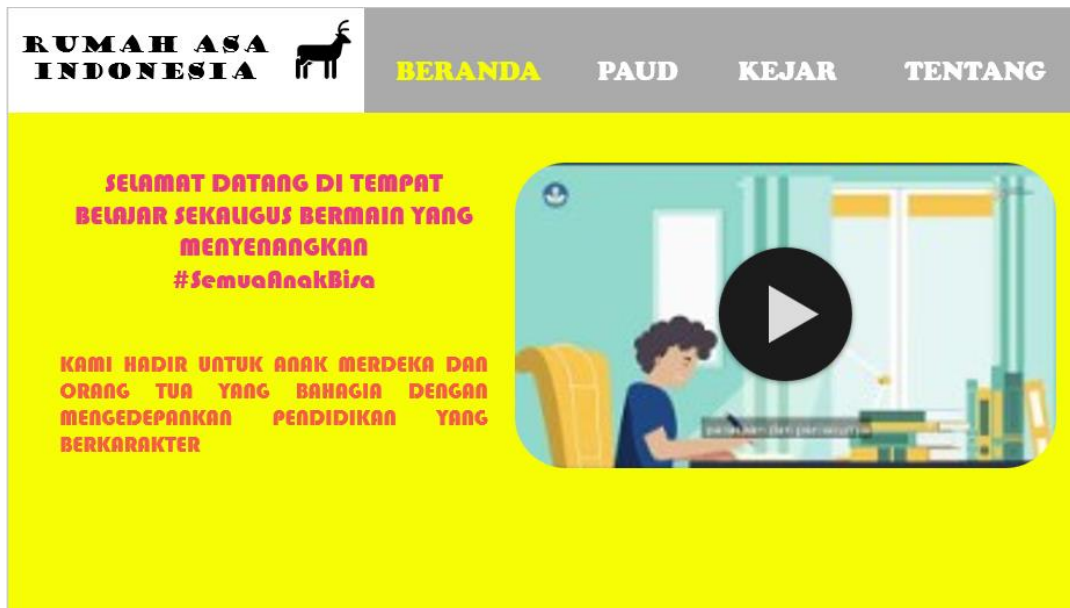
RUMAH ASA INDONESIA

BERANDA PAUD KEJAR TENTANG

SELAMAT DATANG DI TEMPAT BELAJAR SEKALIGUS BERMAIN YANG MENYENANGKAN
#SemuaAnakBisa

KAMI HADIR UNTUK ANAK MERDEKA DAN ORANG TUA YANG BAHAGIA DENGAN MENGEDEPANKAN PENDIDIKAN YANG BERKARAKTER

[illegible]